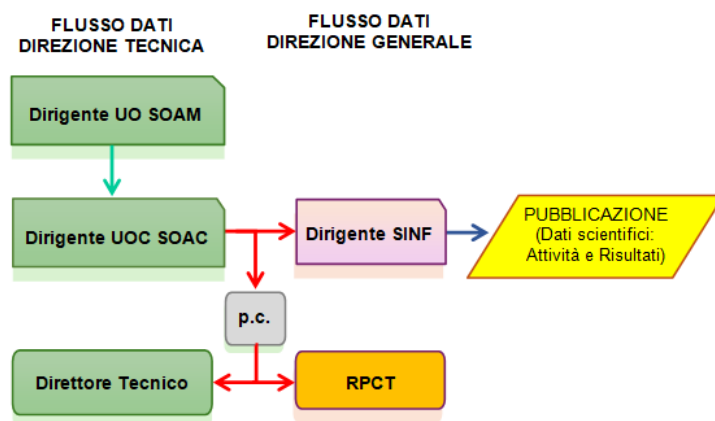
FLUSSO DATI
DIREZIONE TECNICA

FLUSSO DATI
DIREZIONE GENERALE

Dirigente UO SOAM

Dirigente UOC SOAC

Dirigente SINF

PUBBLICAZIONE
(Dati scientifici:
Attività e Risultati)

p.c.

Direttore Tecnico

RPCT